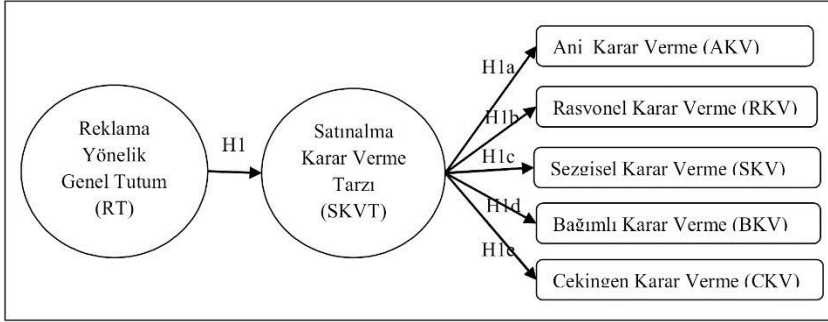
Reklama Yönelik Genel Tutum (RT)

H1

Satınalma Karar Verme Tarzı (SKVT)

H1a

Ani Karar Verme (AKV)

H1b

Rasyonel Karar Verme (RKV)

H1c

Sezgisel Karar Verme (SKV)

H1d

Bağımlı Karar Verme (BKV)

H1e

Çekingen Karar Verme (ÇKV)